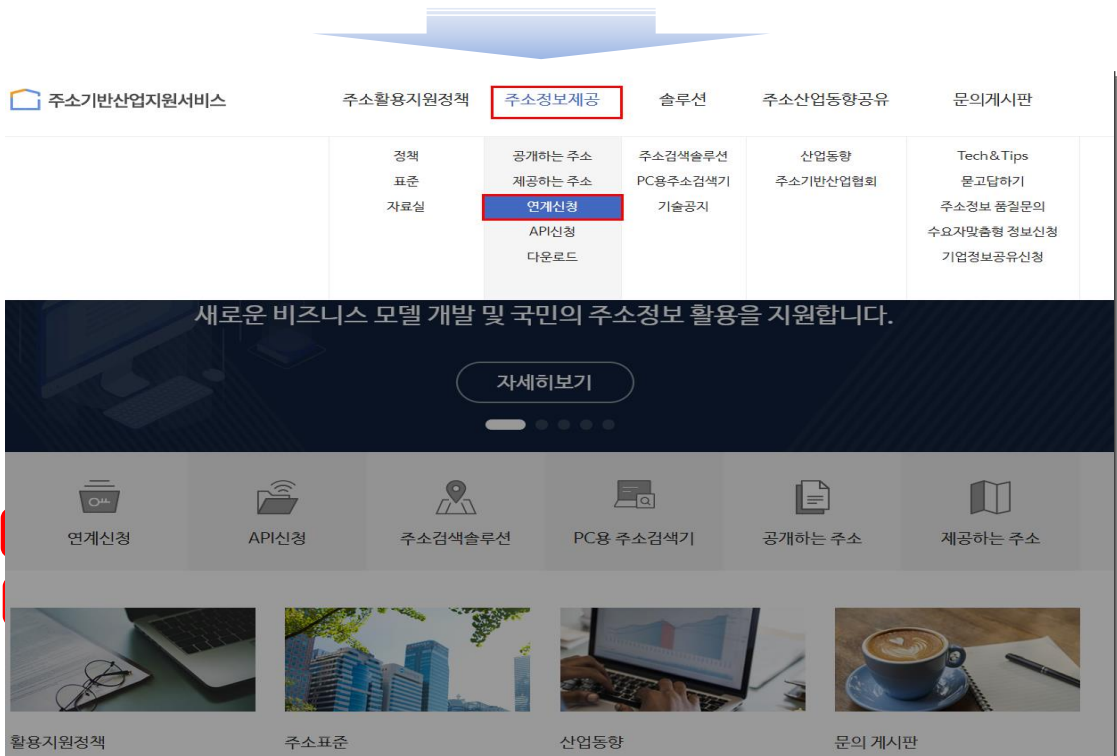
주소기반산업지원서비스

주소활용지원정책 주소정보제공 솔루션 주소산업동향공유 문의게시판

정책
표준
자료실

공개하는 주소
제공하는 주소
연계신청
API신청
다운로드

주소검색솔루션
PC용주소검색기
기술공지

산업동향
주소기반산업협회

Tech&Tips
묻고답하기
주소정보 품질문의
수요자맞춤형 정보신청
기업정보공유신청

새로운 비즈니스 모델 개발 및 국민의 주소정보 활용을 지원합니다.

자세히보기

연계신청
API신청
주소검색솔루션
PC용 주소검색기
공개하는 주소
제공하는 주소

활용지원정책
주소표준
산업동향
문의 게시판